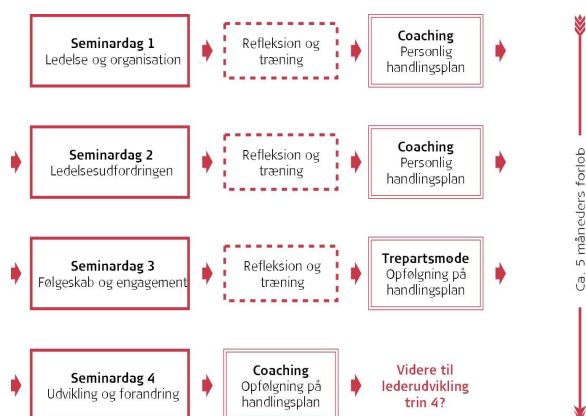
Seminardag 1
Ledelse og organisation

Refleksion og træning

Coaching
Personlig handlingsplan

Seminardag 2
Ledelsesudfordringen

Refleksion og træning

Coaching
Personlig handlingsplan

Seminardag 3
Følgeskab og engagement

Refleksion og træning

Trepartsmøde
Opfølgning på handlingsplan

Seminardag 4
Udvikling og forandring

Coaching
Opfølgning på handlingsplan

Videre til lederudvikling trin 4?

Ca. 5 måneders forløb